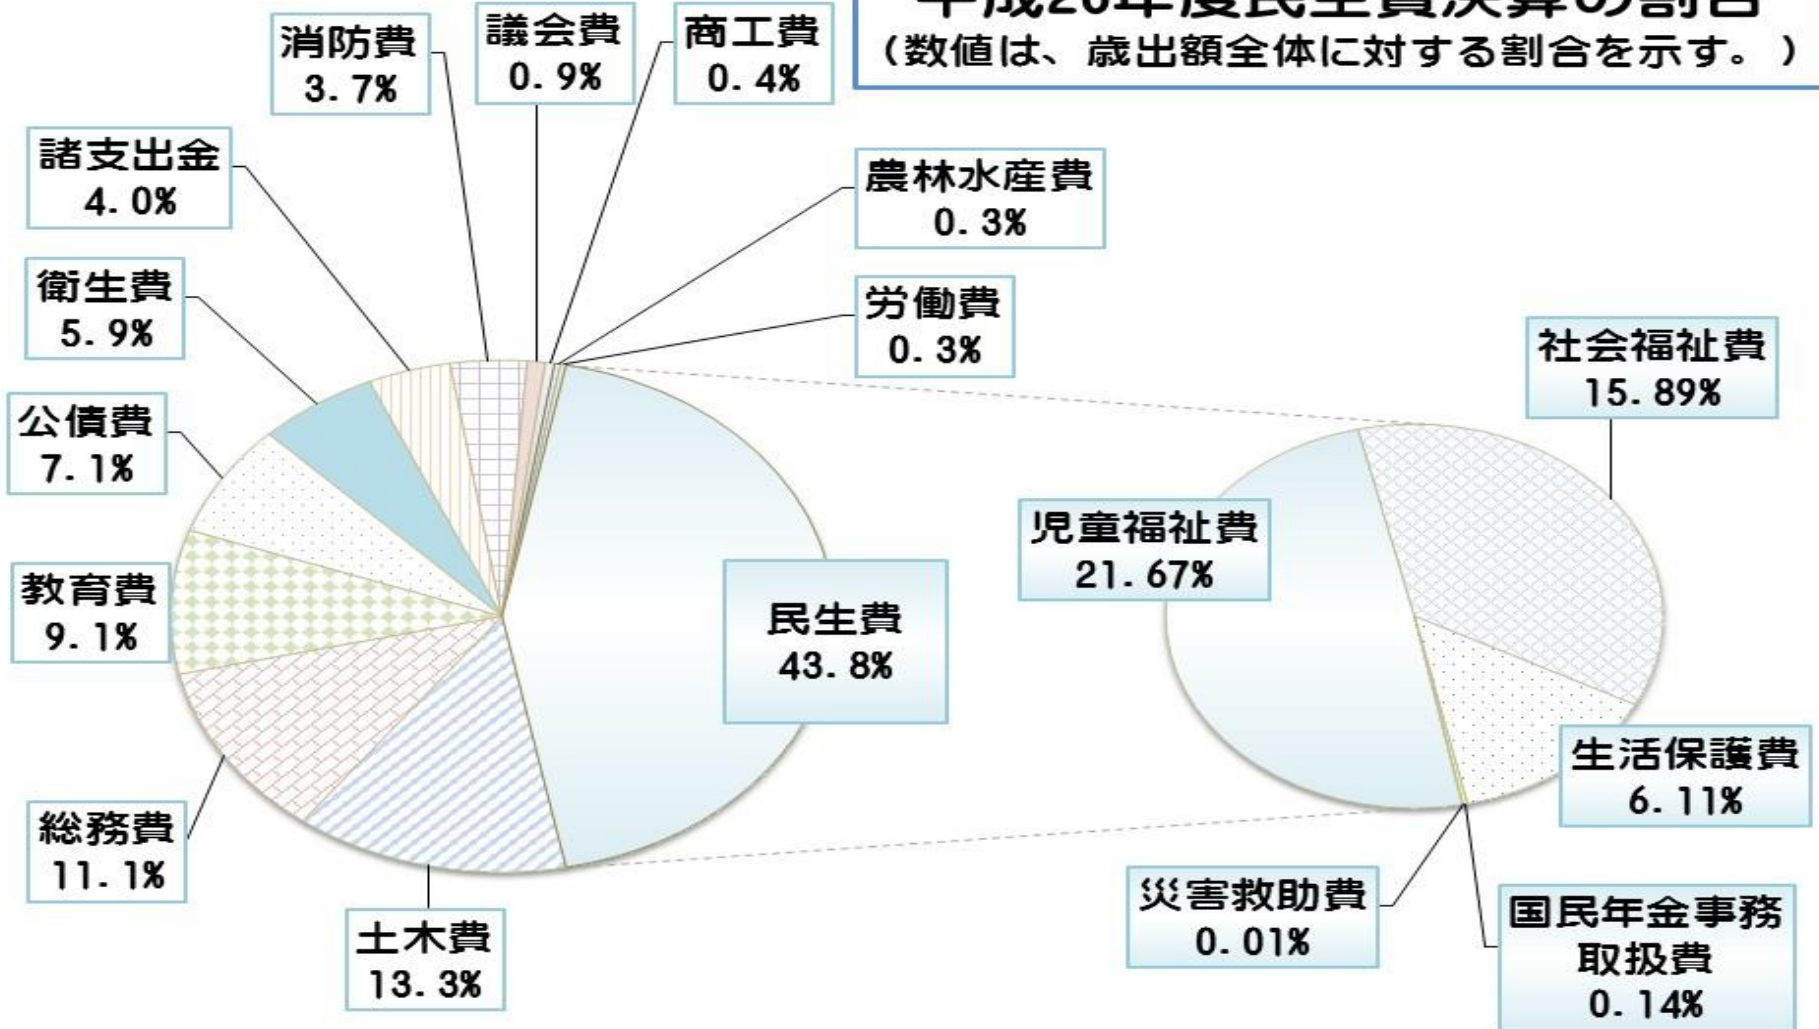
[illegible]
（数値は、歳出額全体に対する割合を示す。）

消防費
3.7%

議会費
0.9%

商工費
0.4%

諸支出金
4.0%

農林水産費
0.3%

衛生費
5.9%

労働費
0.3%

社会福祉費
15.89%

公債費
7.1%

児童福祉費
21.67%

教育費
9.1%

民生費
43.8%

生活保護費
6.11%

総務費
11.1%

災害救助費
0.01%

国民年金事務取扱費
0.14%

土木費
13.3%